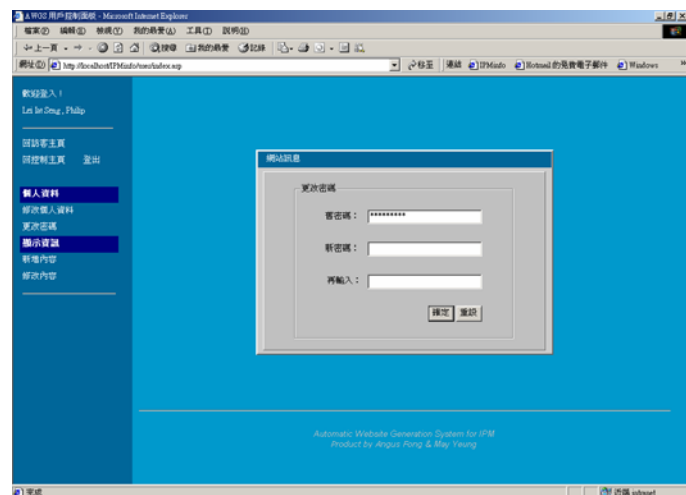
AWGS 用戶控制面板 - Microsoft Internet Explorer

檔案(F) 編輯(E) 檢視(V) 我的最愛(A) 工具(T) 說明(H)

上一頁 搜尋 我的最愛 記錄

網址(D) http://localhost/IPMinfo/user/index.asp 移至 連結 IPMinfo Hotmail 的免費電子郵件 Windows

歡迎登入！
Lei Iat Seng , Philip

回訪客主頁
回控制主頁 登出

個人資料
修改個人資料
更改密碼
顯示資訊
新增內容
修改內容

網站訊息

更改密碼

舊密碼： *********

新密碼：

再輸入：

確定 重設

Automatic Website Generation System for IPM
Product by Angus Fong & May Yeung

完成

近端 intranet